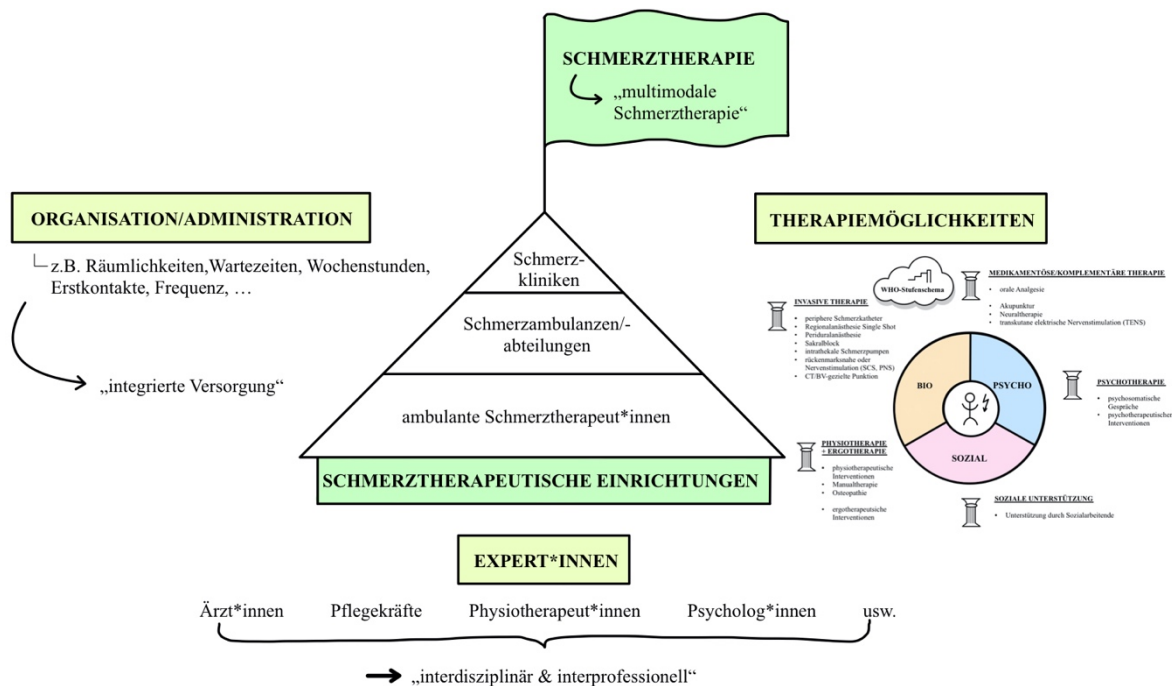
SCHMERZTHERAPIE

„multimodale Schmerztherapie“

ORGANISATION/ADMINISTRATION

z.B. Räumlichkeiten,Wartezeiten, Wochenstunden, Erstkontakte, Frequenz, …

„integrierte Versorgung“

Schmerz-kliniken

Schmerzambulanzen/-abteilungen

ambulante Schmerztherapeut*innen

SCHMERZTHERAPEUTISCHE EINRICHTUNGEN

THERAPIEMÖGLICHKEITEN

WHO-Stufenschema

MEDIKAMENTÖSE/KOMPLEMENTÄRE THERAPIE
• orale Analgesie
• Akupunktur
• Neuraltherapie
• transkutane elektrische Nervenstimulation (TENS)

INVASIVE THERAPIE
• periphere Schmerzkatheter
• Regionalanästhesie Single Shot
• Periduralanästhesie
• Sakralblock
• intrathekale Schmerzpumpen
• rückenmarksnahe oder Nervenstimulation (SCS, PNS)
• CT/BV-gezielte Punktion

BIO

PSYCHO

SOZIAL

PSYCHOTHERAPIE
• psychosomatische Gespräche
• psychotherapeutische Interventionen

PHYSIOTHERAPIE + ERGOTHERAPIE
• physiotherapeutische Interventionen
• Manualtherapie
• Osteopathie
• ergotherapeutische Interventionen

SOZIALE UNTERSTÜTZUNG
• Unterstützung durch Sozialarbeitende

EXPERT*INNEN

Ärzt*innen Pflegekräfte Physiotherapeut*innen Psycholog*innen usw.

„interdisziplinär & interprofessionell“